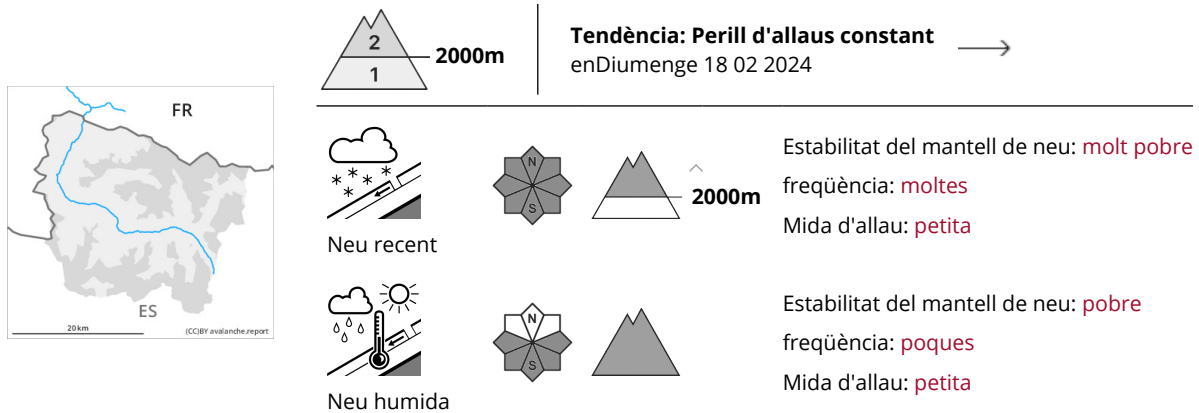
FR

ES

20 km

(CC)BY avalanche.report

2

1

2000m

Tendència: Perill d'allaus constant
enDiumenge 18 02 2024

Neu recent

N
S

2000m

Estabilitat del mantell de neu: molt pobre
freqüència: moltes
Mida d'allau: petita

Neu humida

N
S

Estabilitat del mantell de neu: pobre
freqüència: poques
Mida d'allau: petita